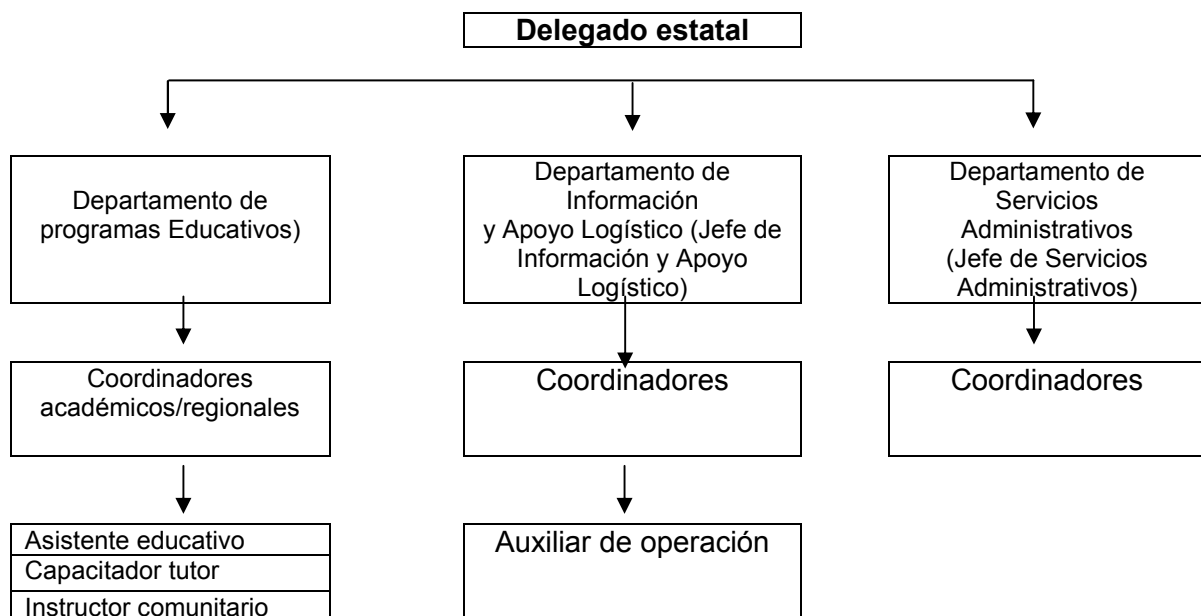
Delegado estatal

Departamento de programas Educativos)

Departamento de Información y Apoyo Logístico (Jefe de Información y Apoyo Logístico)

Departamento de Servicios Administrativos (Jefe de Servicios Administrativos)

Coordinadores académicos/regionales

Coordinadores

Coordinadores

Asistente educativo

Capacitador tutor

Instructor comunitario

Auxiliar de operación